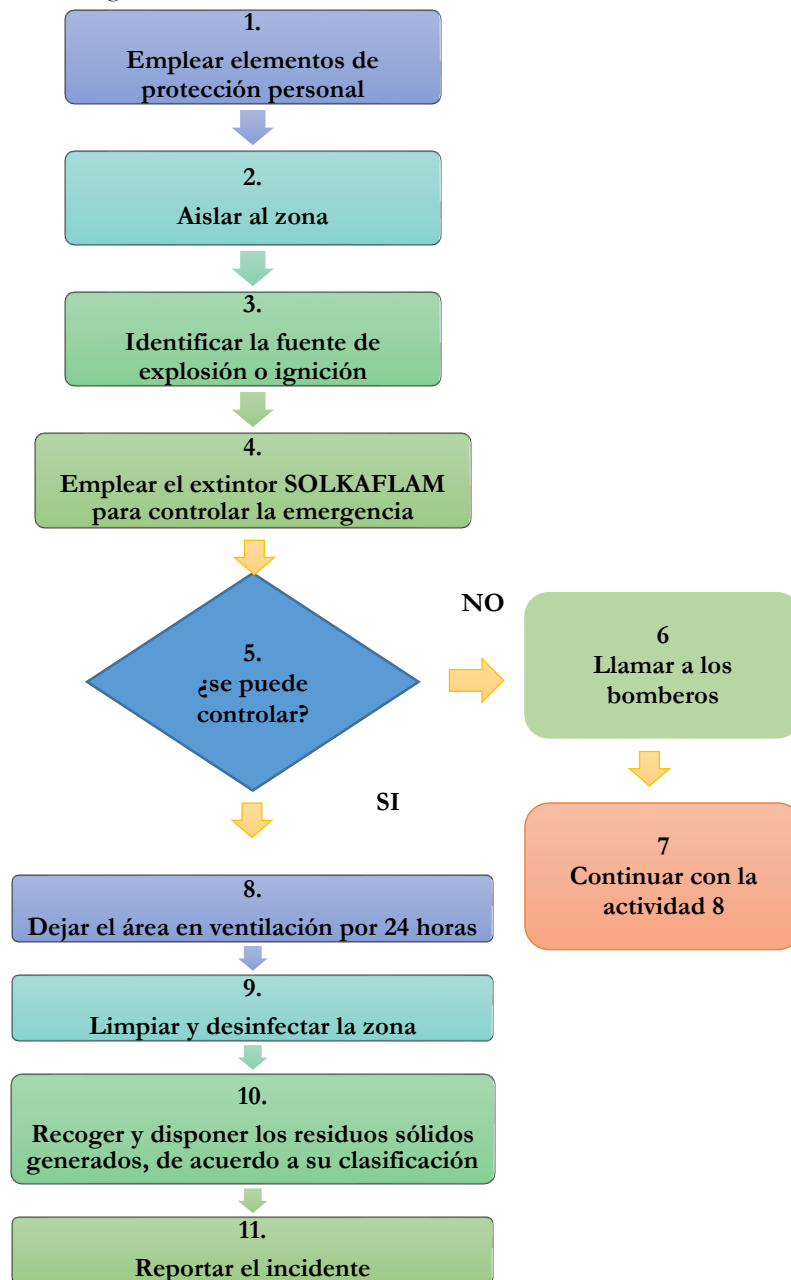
1.
Emplear elementos de protección personal

2.
Aislar al zona

3.
Identificar la fuente de explosión o ignición

4.
Emplear el extintor SOLKAFLAM para controlar la emergencia

5.
¿se puede controlar?

NO

6
Llamar a los bomberos

7
Continuar con la actividad 8

SI

8.
Dejar el área en ventilación por 24 horas

9.
Limpiar y desinfectar la zona

10.
Recoger y disponer los residuos sólidos generados, de acuerdo a su clasificación

11.
Reportar el incidente